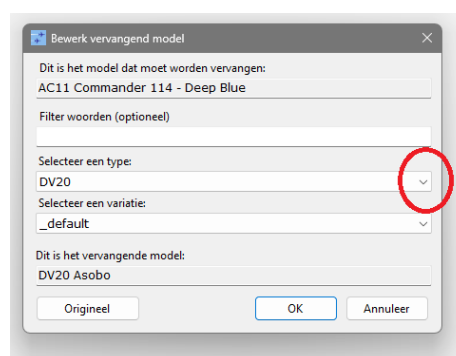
Bewerk vervangend model

Dit is het model dat moet worden vervangen:
AC11 Commander 114 - Deep Blue

Filter woorden (optioneel)

Selecteer een type:
DV20

Selecteer een variatie:
_default

Dit is het vervangende model:
DV20 Asobo

Origineel
OK
Annuleer